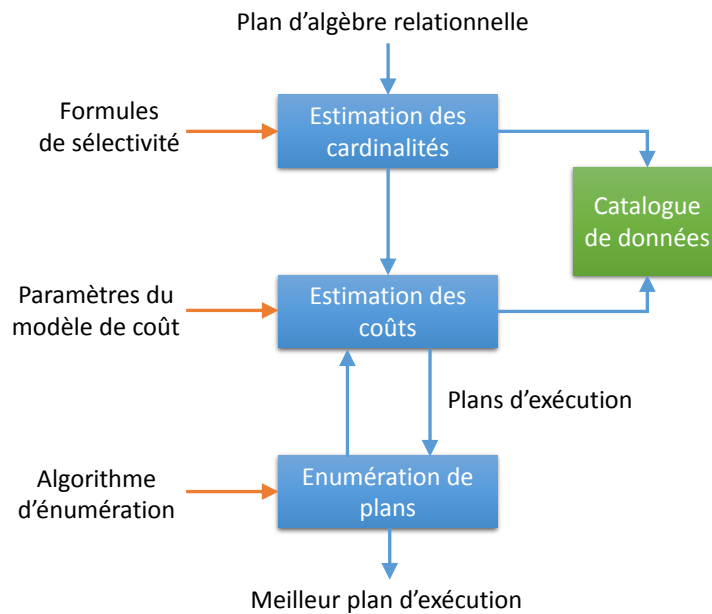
Plan d'algèbre relationnelle

Formules de sélectivité

Estimation des cardinalités

Catalogue de données

Paramètres du modèle de coût

Estimation des coûts

Plans d'exécution

Algorithme d'énumération

Enumération de plans

Meilleur plan d'exécution